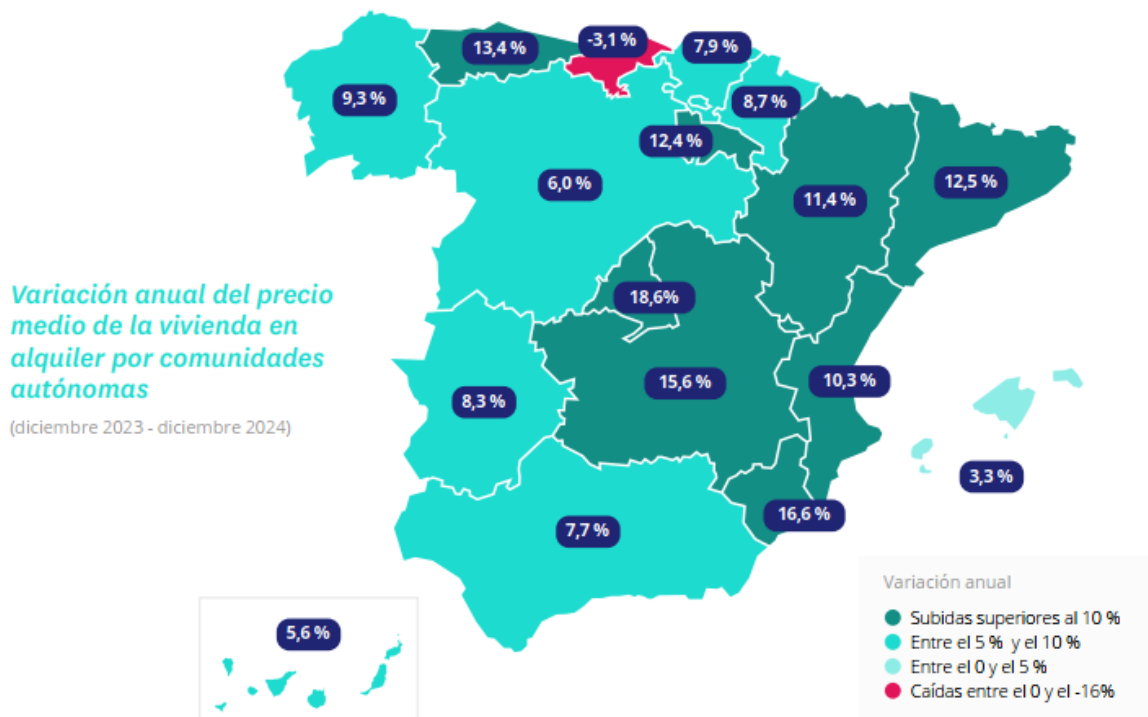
Variación anual del precio medio de la vivienda en alquiler por comunidades autónomas

(diciembre 2023 - diciembre 2024)

13,4 %

-3,1 %

7,9 %

9,3 %

8,7 %

12,4 %

6,0 %

11,4 %

12,5 %

18,6%

15,6 %

10,3 %

8,3 %

3,3 %

16,6 %

7,7 %

5,6 %

Variación anual

Subidas superiores al 10 %

Entre el 5 % y el 10 %

Entre el 0 y el 5 %

Caídas entre el 0 y el -16%